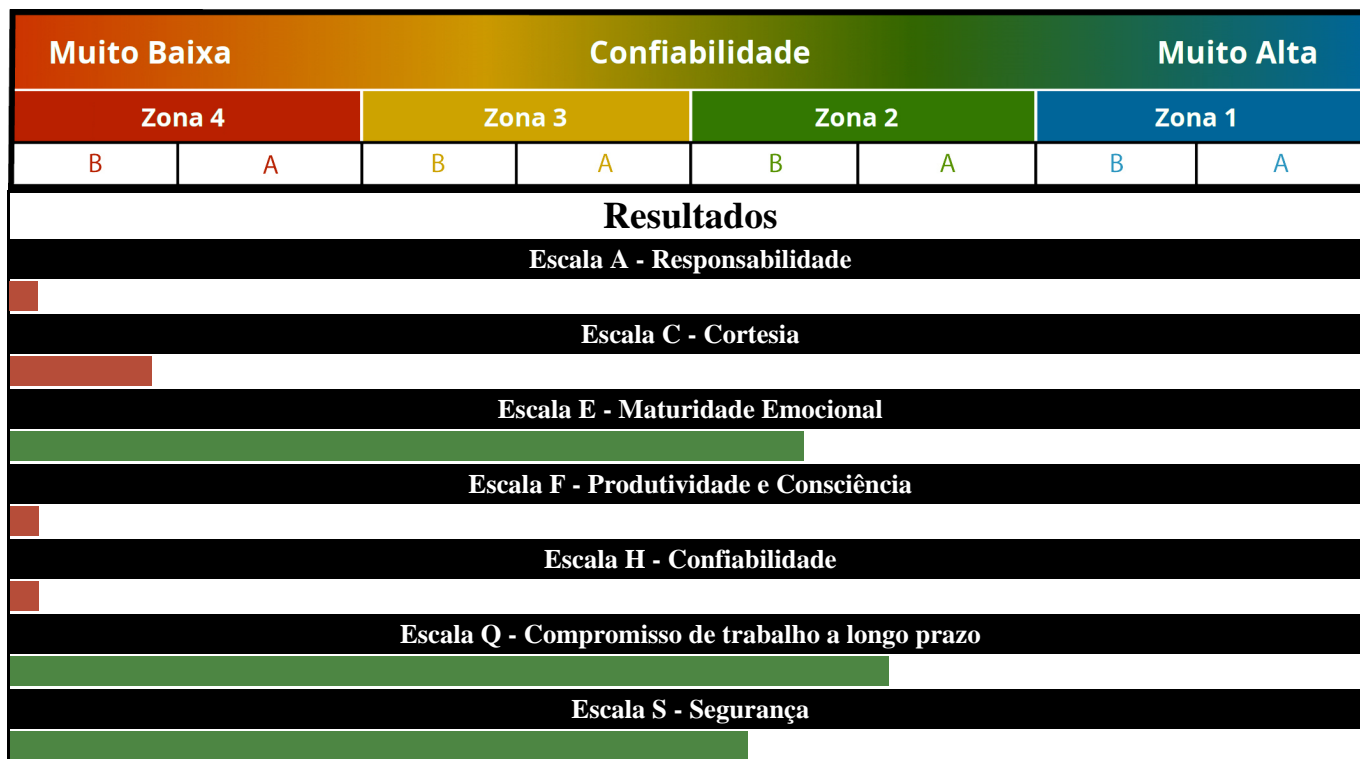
Muito Baixa Confiabilidade Muito Alta

| Zona 4 | | Zona 3 | | Zona 2 | | Zona 1 | |
|---|---|---|---|---|---|---|---|
| B | A | B | A | B | A | B | A |

Resultados

Escala A - Responsabilidade

Escala C - Cortesia

Escala E - Maturidade Emocional

Escala F - Produtividade e Consciência

Escala H - Confiabilidade

Escala Q - Compromisso de trabalho a longo prazo

Escala S - Segurança